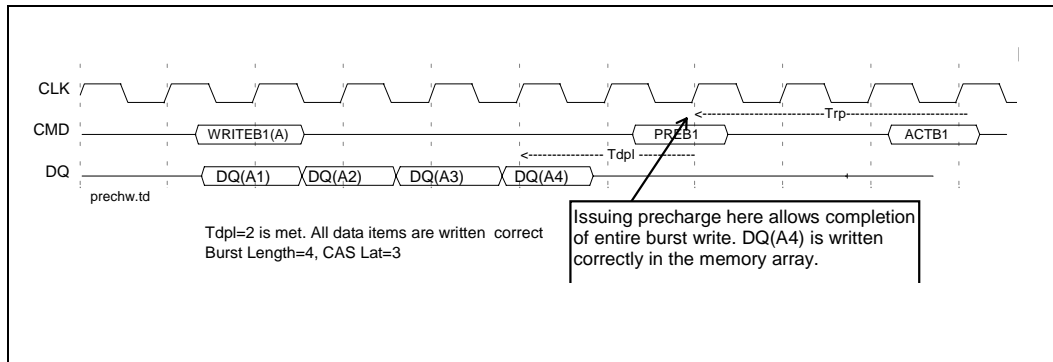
CLK

CMD

DQ

WRITEB1(A)

PREB1

ACTB1

<----------------------------Trp------------------------------

<--------------- Tdpl -----------

DQ(A1)

DQ(A2)

DQ(A3)

DQ(A4)

prechw.td

Tdpl=2 is met. All data items are written correct
Burst Length=4, CAS Lat=3

Issuing precharge here allows completion of entire burst write. DQ(A4) is written correctly in the memory array.